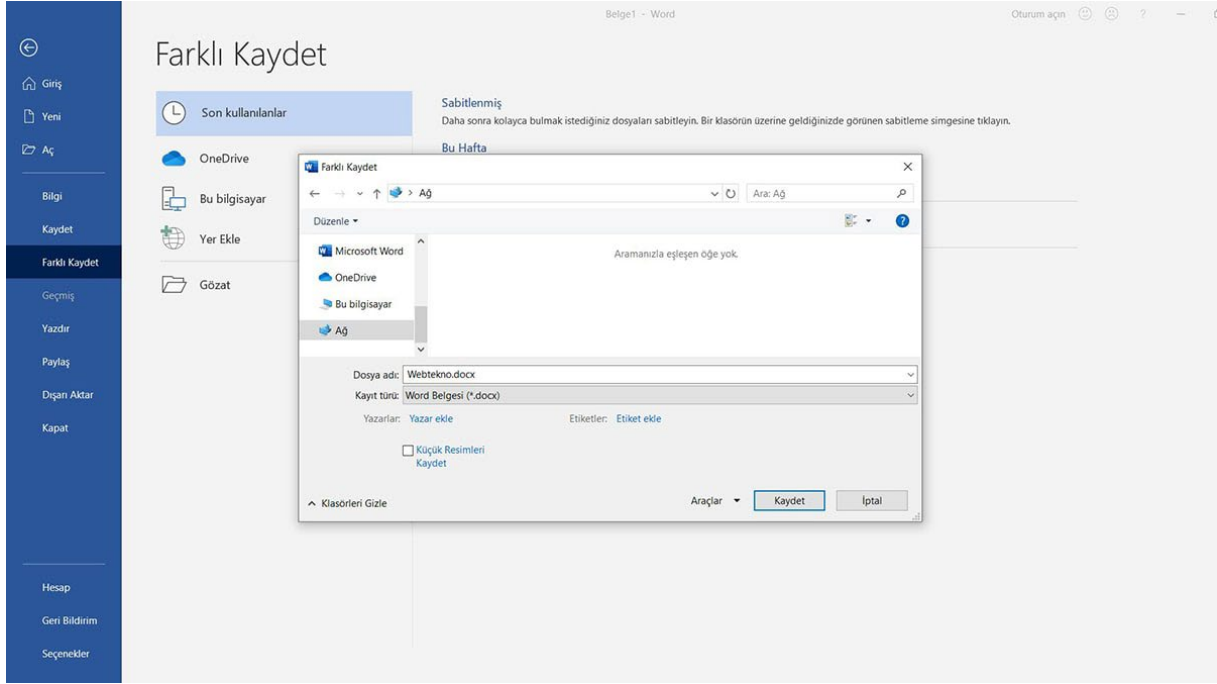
Belge1 - Word

Oturum açın ? —

Giriş
Yeni
Aç
Bilgi
Kaydet
Farklı Kaydet
Geçmiş
Yazdır
Paylaş
Dışarı Aktar
Kapat
Hesap
Geri Bildirim
Seçenekler

Farklı Kaydet

Son kullanılanlar
OneDrive
Bu bilgisayar
Yer Ekle
Gözat

Sabitlenmiş
Daha sonra kolayca bulmak istediğiniz dosyaları sabitleyin. Bir klasörün üzerine geldiğinizde görünen sabitleme simgesine tıklayın.

Bu Hafta

Farklı Kaydet
Ağ
Ara: Ağ
Düzenle
Microsoft Word
OneDrive
Bu bilgisayar
Ağ
Aramanızla eşleşen öğe yok.
Dosya adı: Webtekno.docx
Kayıt türü: Word Belgesi (*.docx)
Yazarlar: Yazar ekle
Etiketler: Etiket ekle
Küçük Resimleri Kaydet
Klasörleri Gizle
Araçlar
Kaydet
İptal